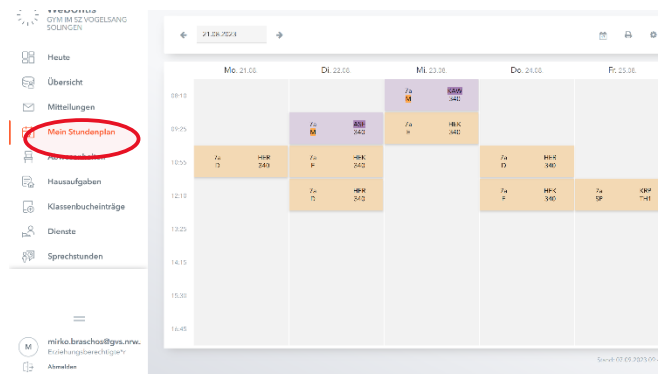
WebUntis
GYM IM SZ VOGELSANG SOLINGEN

Heute
Übersicht
Mitteilungen
Mein Stundenplan
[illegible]
Hausaufgaben
Klassenbucheinträge
Dienste
Sprechstunden

mirko.braschos@gvs.nrw.
Erziehungsberechtigte/r
Abmelden

21.08.2023

| | Mo. 21.08. | Di. 22.08. | Mi. 23.08. | Do. 24.08. | Fr. 25.08. |
|---|---|---|---|---|---|
| 08:10 | | | 7a M CAW 340 | | |
| 09:25 | | 7a M ASI 340 | 7a E HBK 340 | | |
| 10:55 | 7a D HBR 340 | 7a E HBK 340 | | 7a D HBR 340 | |
| 12:10 | | 7a D HBR 340 | | 7a E HBK 340 | 7a SP KRF TH1 |
| 13:25 | | | | | |
| 14:15 | | | | | |
| 15:30 | | | | | |
| 16:45 | | | | | |

Stand: 02.09.2023 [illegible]